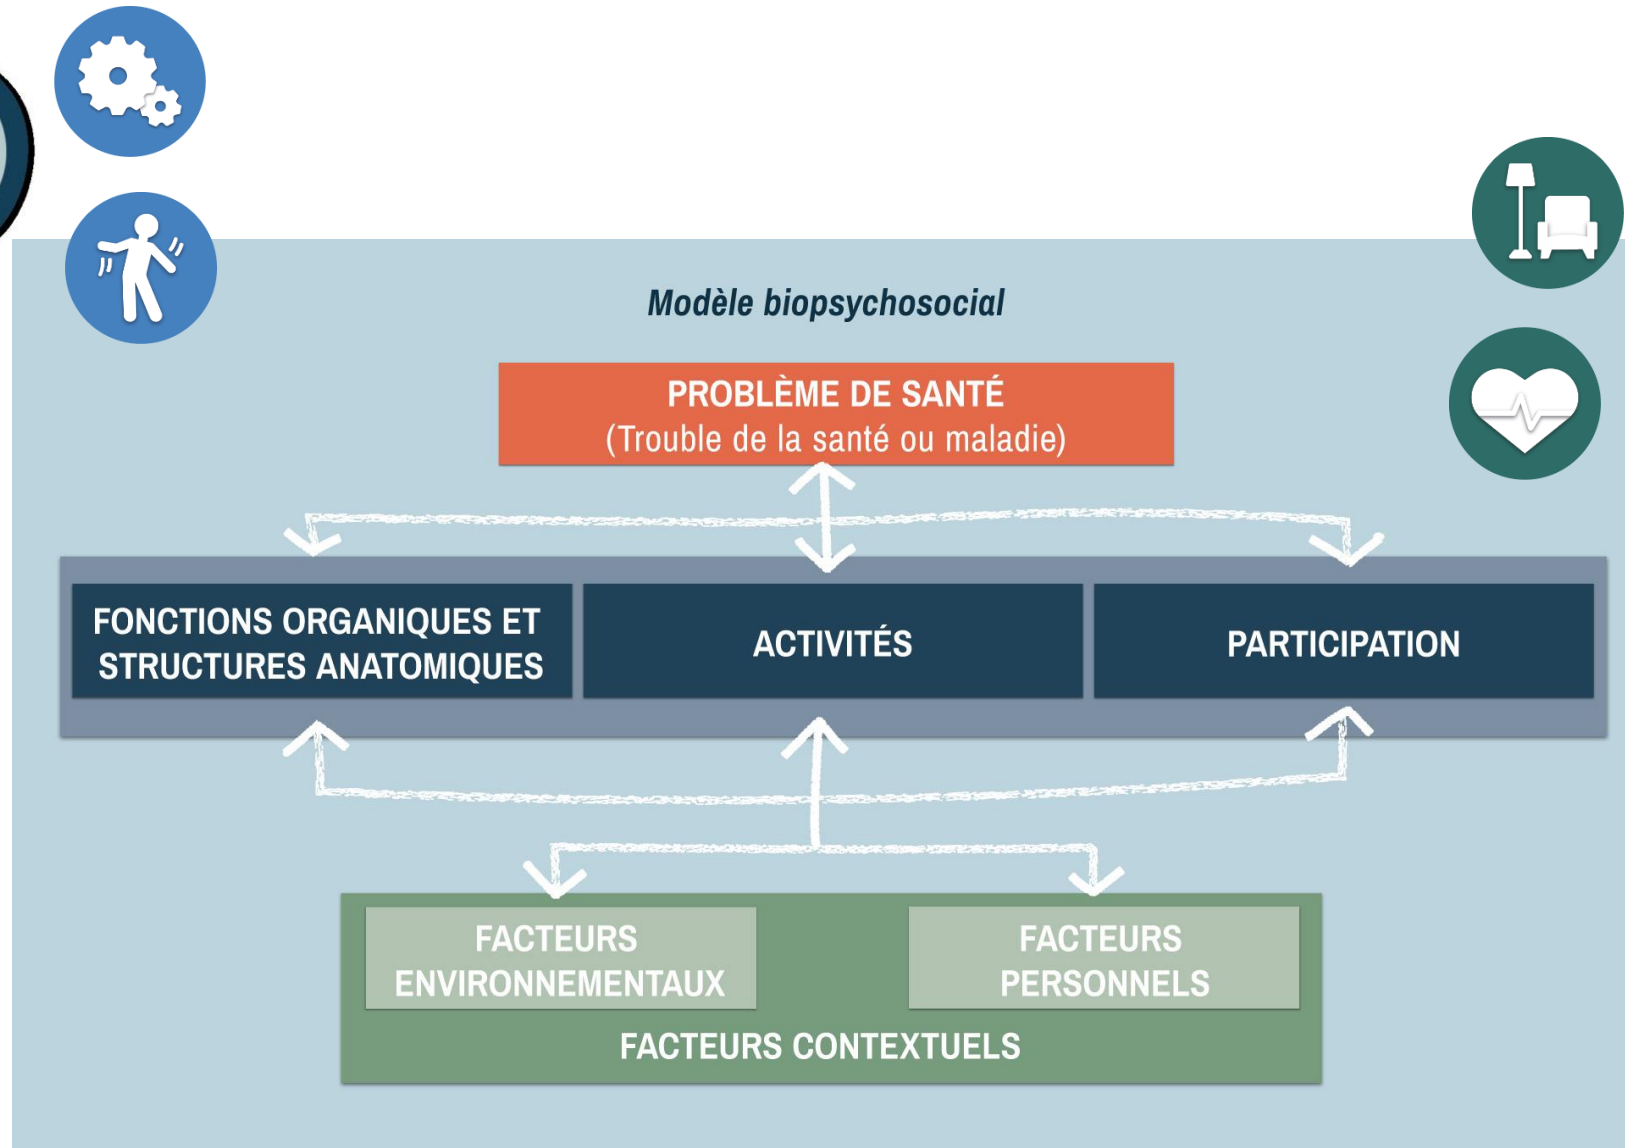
Modèle biopsychosocial

PROBLÈME DE SANTÉ
(Trouble de la santé ou maladie)

FONCTIONS ORGANIQUES ET STRUCTURES ANATOMIQUES

ACTIVITÉS

PARTICIPATION

FACTEURS ENVIRONNEMENTAUX

FACTEURS PERSONNELS

FACTEURS CONTEXTUELS